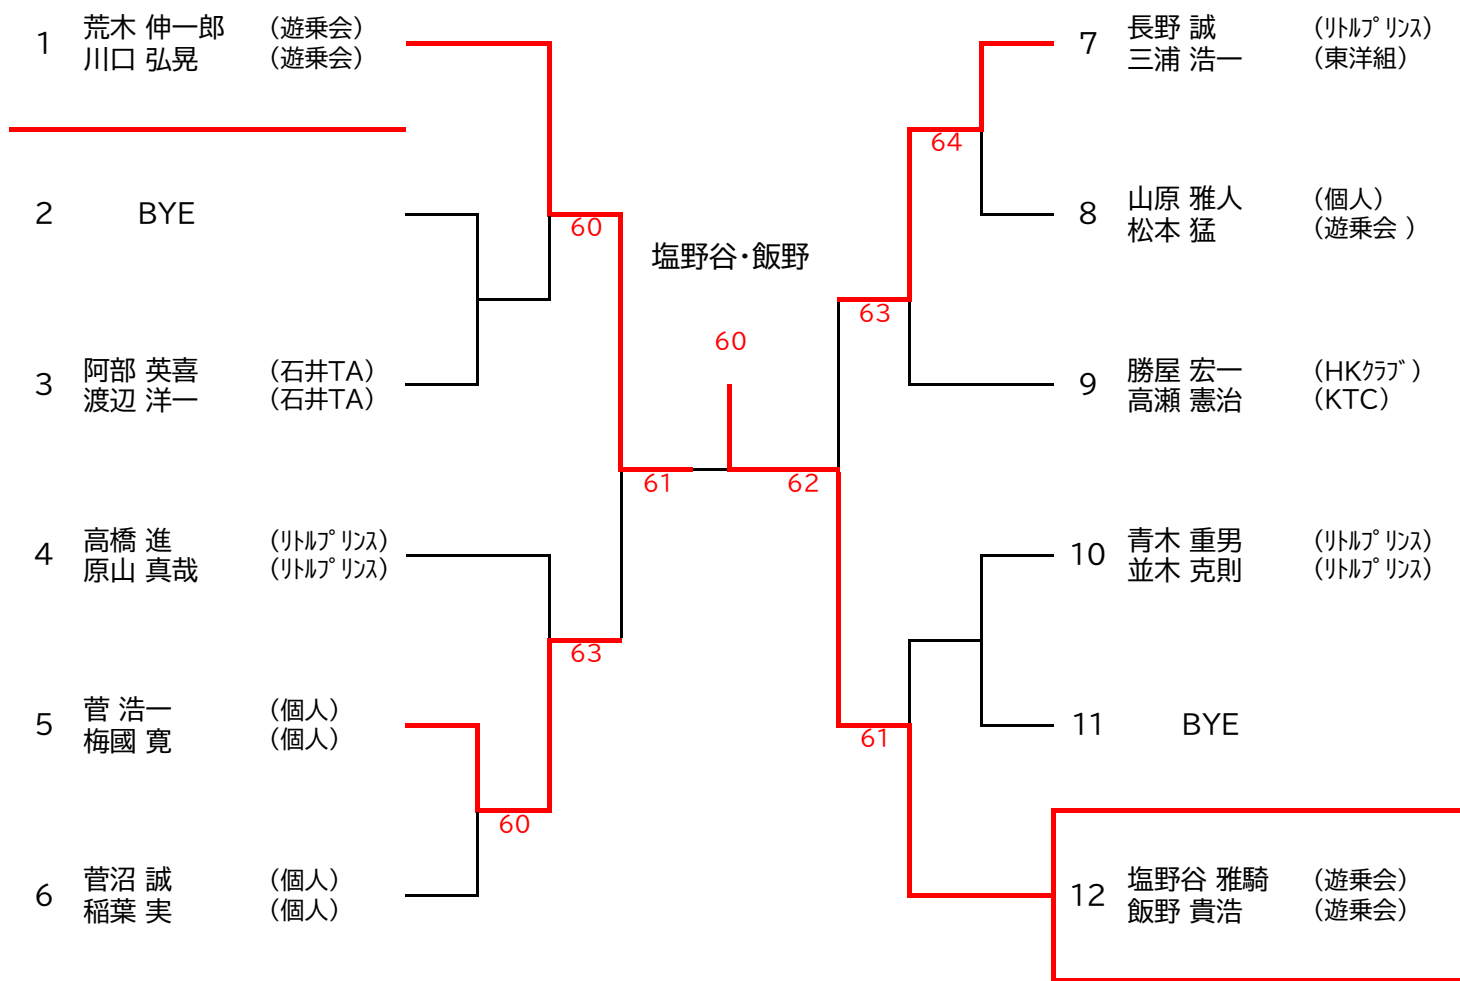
1 荒木 伸一郎 (遊乗会)
川口 弘晃 (遊乗会)

2 BYE

3 阿部 英喜 (石井TA)
渡辺 洋一 (石井TA)

4 高橋 進 (ﾘﾄﾙﾌﾟﾘﾝｽ)
原山 真哉 (ﾘﾄﾙﾌﾟﾘﾝｽ)

5 菅 浩一 (個人)
梅國 寛 (個人)

6 菅沼 誠 (個人)
稲葉 実 (個人)

60
63
60
61

塩野谷・飯野

60

62

7 長野 誠 (ﾘﾄﾙﾌﾟﾘﾝｽ)
三浦 浩一 (東洋組)

8 山原 雅人 (個人)
松本 猛 (遊乗会 )

9 勝屋 宏一 (HKｸﾗﾌﾞ )
高瀬 憲治 (KTC)

10 青木 重男 (ﾘﾄﾙﾌﾟﾘﾝｽ)
並木 克則 (ﾘﾄﾙﾌﾟﾘﾝｽ)

11 BYE

12 塩野谷 雅騎 (遊乗会)
飯野 貴浩 (遊乗会)

64
63
61